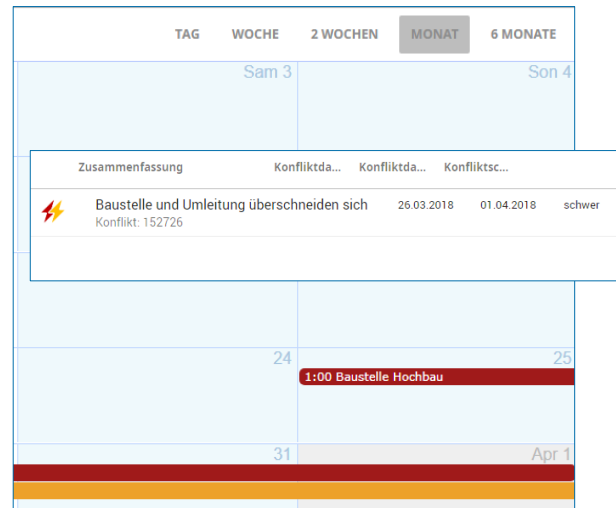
TAG WOCHE 2 WOCHEN MONAT 6 MONATE

Sam 3 Son 4

| | Zusammenfassung | Konfliktda... | Konfliktda... | Konfliktsc... |
|---|---|---|---|---|
| | Baustelle und Umleitung überschneiden sich Konflikt: 152726 | 26.03.2018 | 01.04.2018 | schwer |

24 25

1:00 Baustelle Hochbau

31 Apr 1